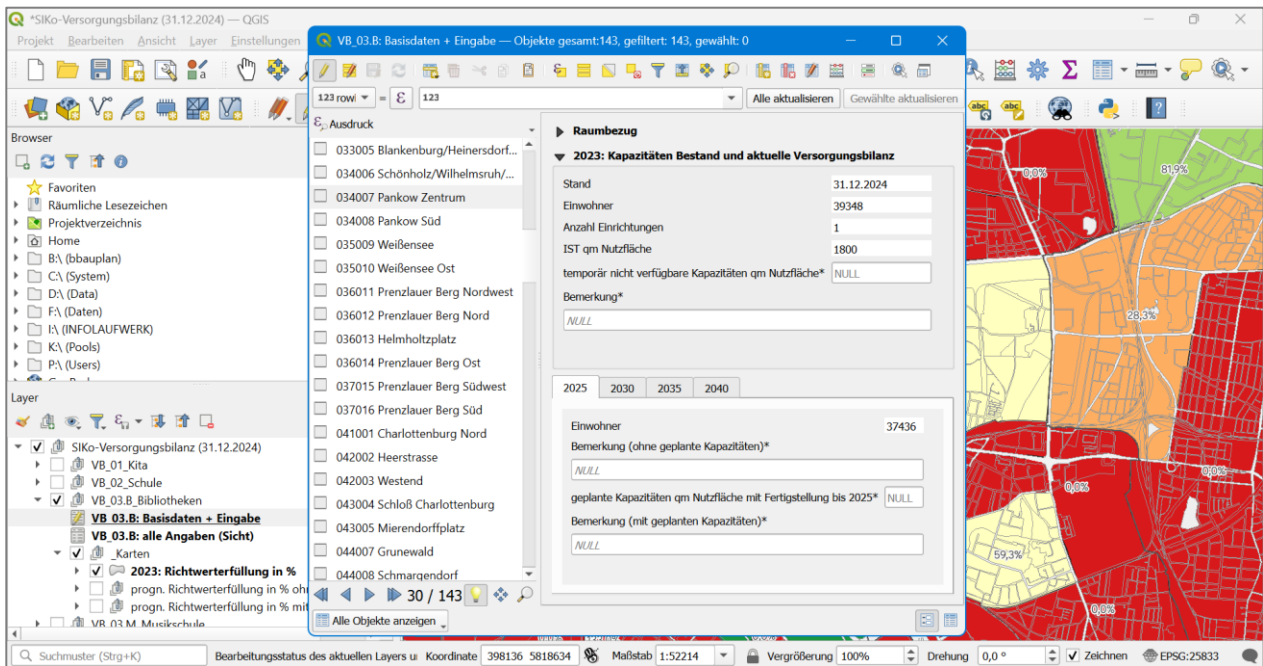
*SIKo-Versorgungsbilanz (31.12.2024) — QGIS

Projekt Bearbeiten Ansicht Layer Einstellungen

VB_03.B: Basisdaten + Eingabe — Objekte gesamt:143, gefiltert: 143, gewählt: 0

123 rowi = ε 123 Alle aktualisieren Gewählte aktualisieren

Browser

Favoriten
Räumliche Lesezeichen
Projektverzeichnis
Home
B:\ (bbauplan)
C:\ (System)
D:\ (Data)
F:\ (Daten)
I:\ (INFOLAUFWERK)
K:\ (Pools)
P:\ (Users)

Layer

SIKo-Versorgungsbilanz (31.12.2024)
VB_01_Kita
VB_02_Schule
VB_03.B_Bibliotheken
VB_03.B: Basisdaten + Eingabe
VB_03.B: alle Angaben (Sicht)
_Karten
2023: Richtwerterfüllung in %
progn. Richtwerterfüllung in % oh
progn. Richtwerterfüllung in % mit
VB_03.M_Musikschule

Ausdruck
033005 Blankenburg/Heinersdorf...
034006 Schönholz/Wilhelmsruh/...
034007 Pankow Zentrum
034008 Pankow Süd
035009 Weißensee
035010 Weißensee Ost
036011 Prenzlauer Berg Nordwest
036012 Prenzlauer Berg Nord
036013 Helmholtzplatz
036014 Prenzlauer Berg Ost
037015 Prenzlauer Berg Südwest
037016 Prenzlauer Berg Süd
041001 Charlottenburg Nord
042002 Heerstrasse
042003 Westend
043004 Schloß Charlottenburg
043005 Mierendorffplatz
044007 Grunewald
044008 Schmargendorf

30 / 143

Alle Objekte anzeigen

Raumbezug

2023: Kapazitäten Bestand und aktuelle Versorgungsbilanz

| | |
|---|---|
| Stand | 31.12.2024 |
| Einwohner | 39348 |
| Anzahl Einrichtungen | 1 |
| IST qm Nutzfläche | 1800 |
| temporär nicht verfügbare Kapazitäten qm Nutzfläche* | NULL |

Bemerkung*
NULL

2025 2030 2035 2040

Einwohner 37436
Bemerkung (ohne geplante Kapazitäten)*
NULL
geplante Kapazitäten qm Nutzfläche mit Fertigstellung bis 2025* NULL
Bemerkung (mit geplanten Kapazitäten)*
NULL

0,0% 81,9% 28,3% 0,0% 0,0% 59,3% 0,0%

Suchmuster (Strg+K) Bearbeitungsstatus des aktuellen Layers u Koordinate 398136 5818634 Maßstab 1:52214 Vergrößerung 100% Drehung 0,0 ° Zeichnen EPSG:25833